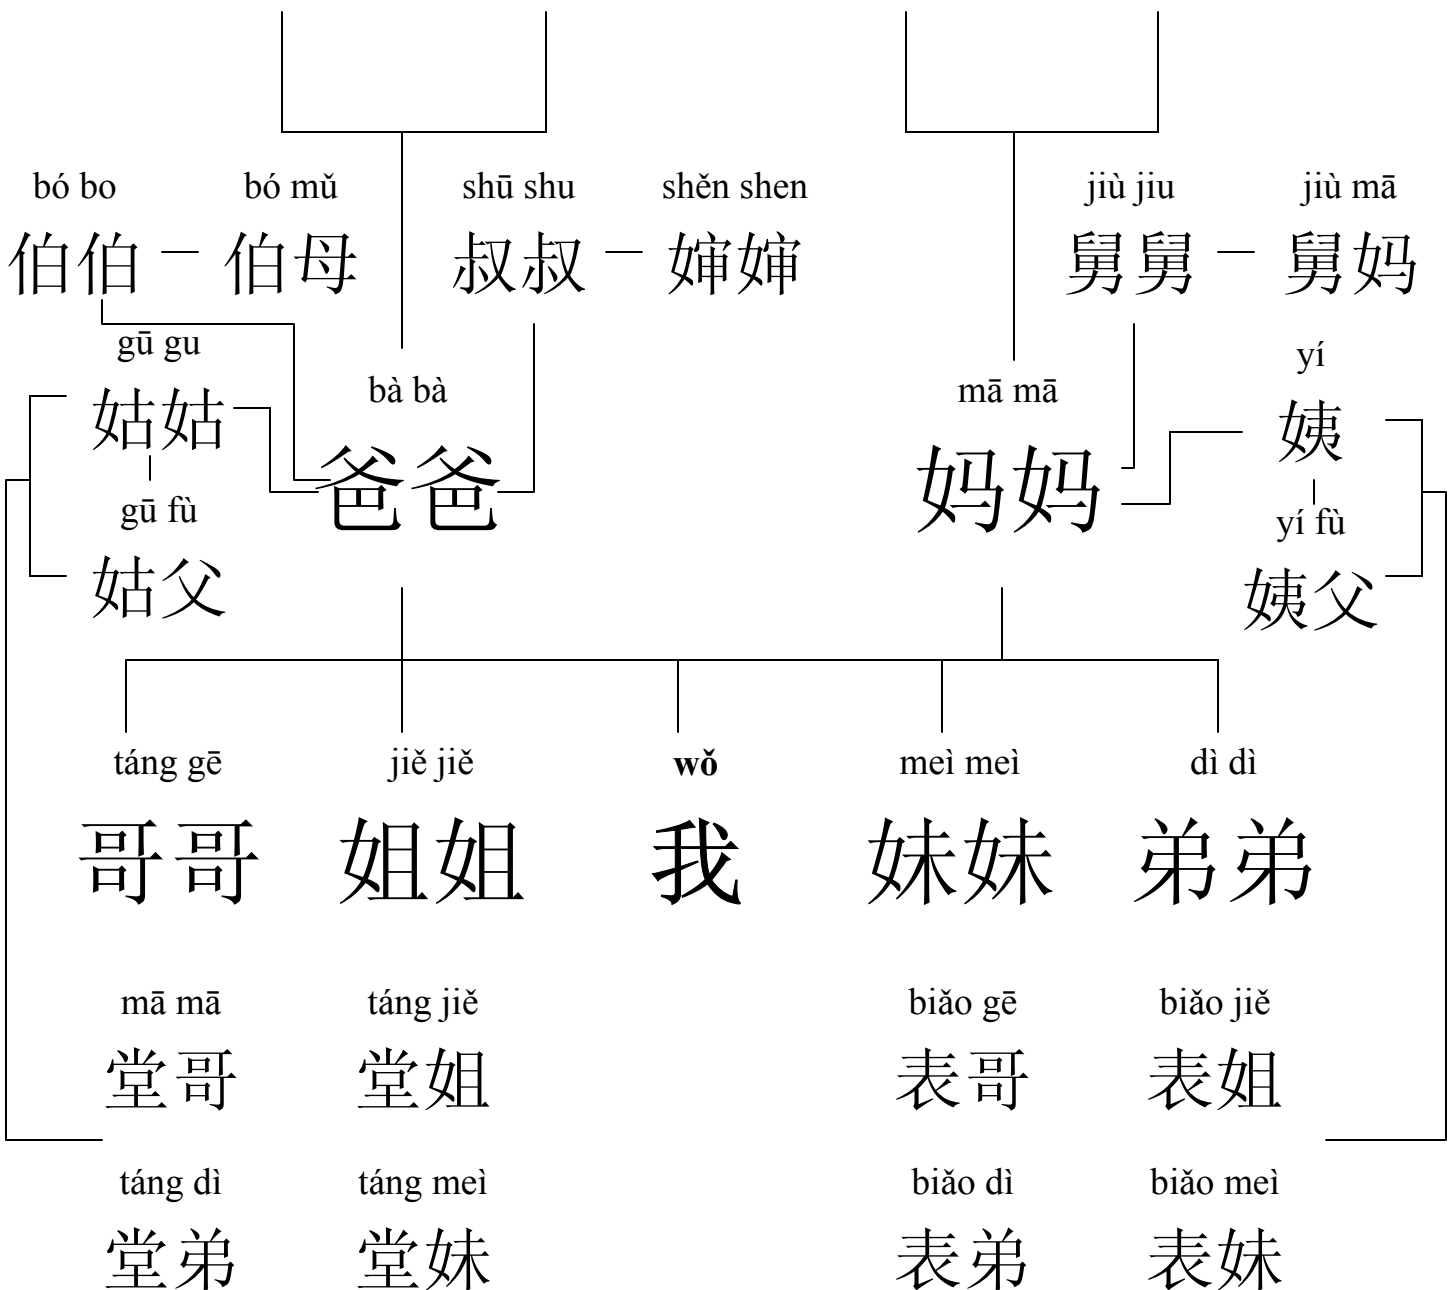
bó bo 伯伯 – bó mǔ 伯母

shū shu 叔叔 – shěn shen 婶婶

jiù jiu 舅舅 – jiù mā 舅妈

gū gu 姑姑

gū fù 姑父

bà bà 爸爸

mā mā 妈妈

yí 姨

yí fù 姨父

táng gē 哥哥

jiě jiě 姐姐

wǒ 我

meì meì 妹妹

dì dì 弟弟

mā mā 堂哥

táng jiě 堂姐

biǎo gē 表哥

biǎo jiě 表姐

táng dì 堂弟

táng meì 堂妹

biǎo dì 表弟

biǎo meì 表妹